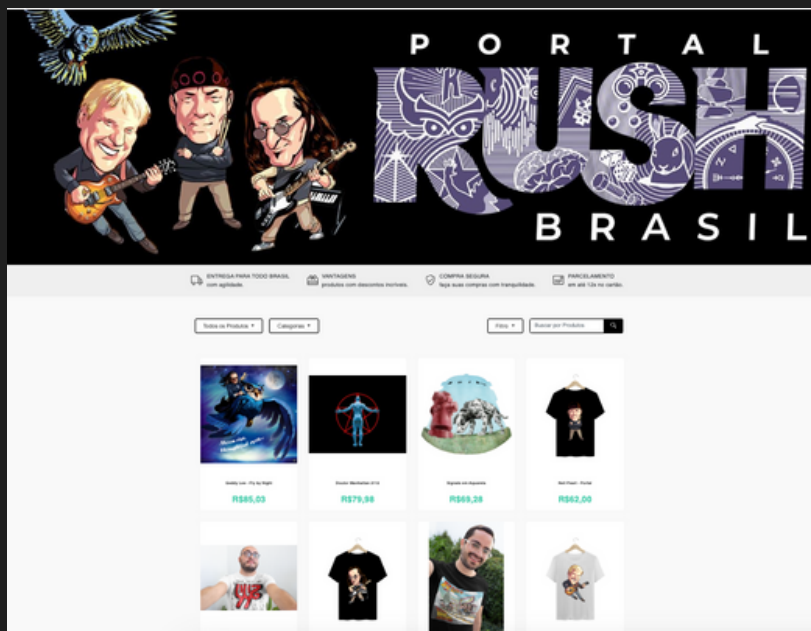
PORTAL RUSH BRASIL

ENTREGA PARA TODO BRASIL com agilidade.
VANTAGENS produtos com descontos incríveis.
COMPRA SEGURA faça suas compras com tranquilidade.
PARCELAMENTO em até 12x no cartão.

Todos os Produtos ▾
Categorias ▾
Filtro ▾
Buscar por Produtos

Geddy Lee - Fly by Night
R$85,03

Doctor Manhattan 2112
R$79,98

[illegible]
R$69,28

Neil Peart - Portal
R$62,00